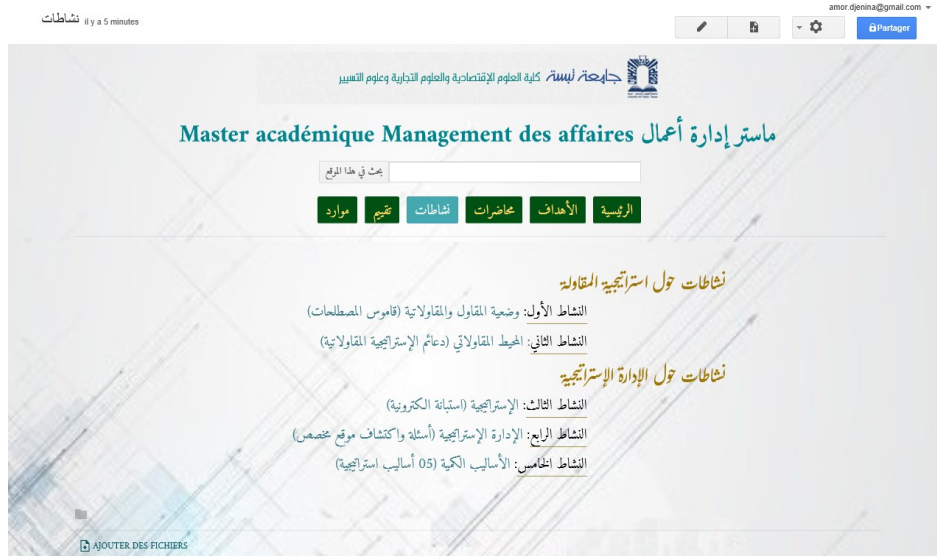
نشاطات il y a 5 minutes

amor.djenina@gmail.com

Partager

جامعة تبسة كلية العلوم الإقتصادية والعلوم التجارية وعلوم التسيير

Master académique Management des affaires ماستر إدارة أعمال

بحث في هذا الموقع

الرئيسية الأهداف محاضرات نشاطات تقييم موارد

نشاطات حول استراتيجية المقاولة

النشاط الأول: وضعية المقاول والمقاولاتية (قاموس المصطلحات)

النشاط الثاني: المحيط المقاولاتي (دعائم الإستراتيجية المقاولاتية)

نشاطات حول الإدارة الإستراتيجية

النشاط الثالث: الإستراتيجية (استبانة الكترونية)

النشاط الرابع: الإدارة الإستراتيجية (أسئلة واكتشاف موقع مخصص)

النشاط الخامس: الأساليب الكمية (05 أساليب استراتيجية)

AJOUTER DES FICHIERS